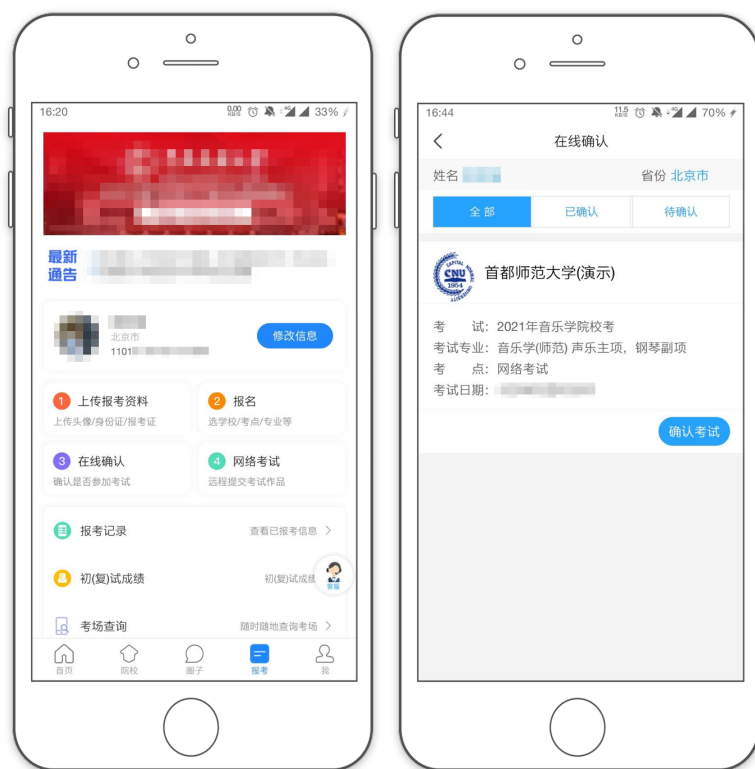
16:20 0.00 KB/s 33%

最新通告 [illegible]

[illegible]
北京市
1101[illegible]
修改信息

1 上传报考资料
上传头像/身份证/报考证

2 报名
选学校/考点/专业等

3 在线确认
确认是否参加考试

4 网络考试
远程提交考试作品

报考记录 查看已报考信息 >

初(复)试成绩 初(复)试成绩

客服

考场查询 随时随地查询考场 >

首页 院校 圈子 报考 我

16:44 11.5 KB/s 70%

<
在线确认

姓名 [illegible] 省份 北京市

全 部 已确认 待确认

CNU 1954 CAPITAL NORMAL UNIVERSITY
首都师范大学(演示)

考 试: 2021年音乐学院校考
考试专业: 音乐学(师范) 声乐主项, 钢琴副项
考 点: 网络考试
考试日期: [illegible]

确认考试